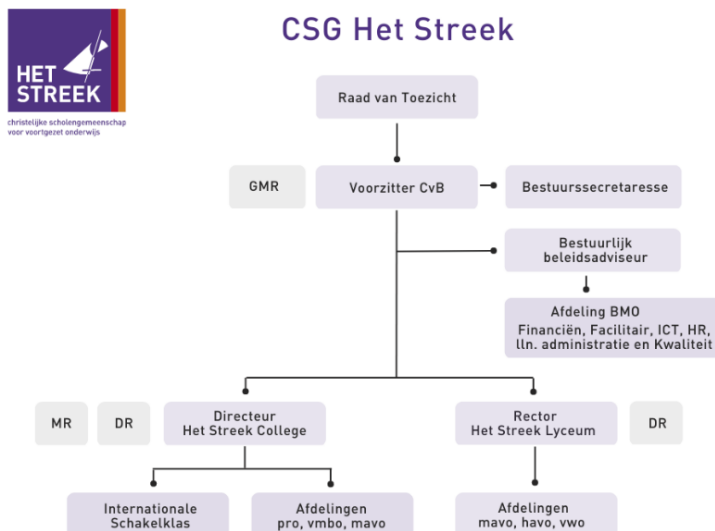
HET STREEK
christelijke scholengemeenschap voor voortgezet onderwijs

CSG Het Streek

Raad van Toezicht

GMR

Voorzitter CvB

Bestuurssecretaresse

Bestuurlijk beleidsadviseur

Afdeling BMO
Financiën, Facilitair, ICT, HR, lln. administratie en Kwaliteit

MR

DR

Directeur
Het Streek College

Rector
Het Streek Lyceum

DR

Internationale Schakelklas

Afdelingen
pro, vmbo, mavo

Afdelingen
mavo, havo, vwo